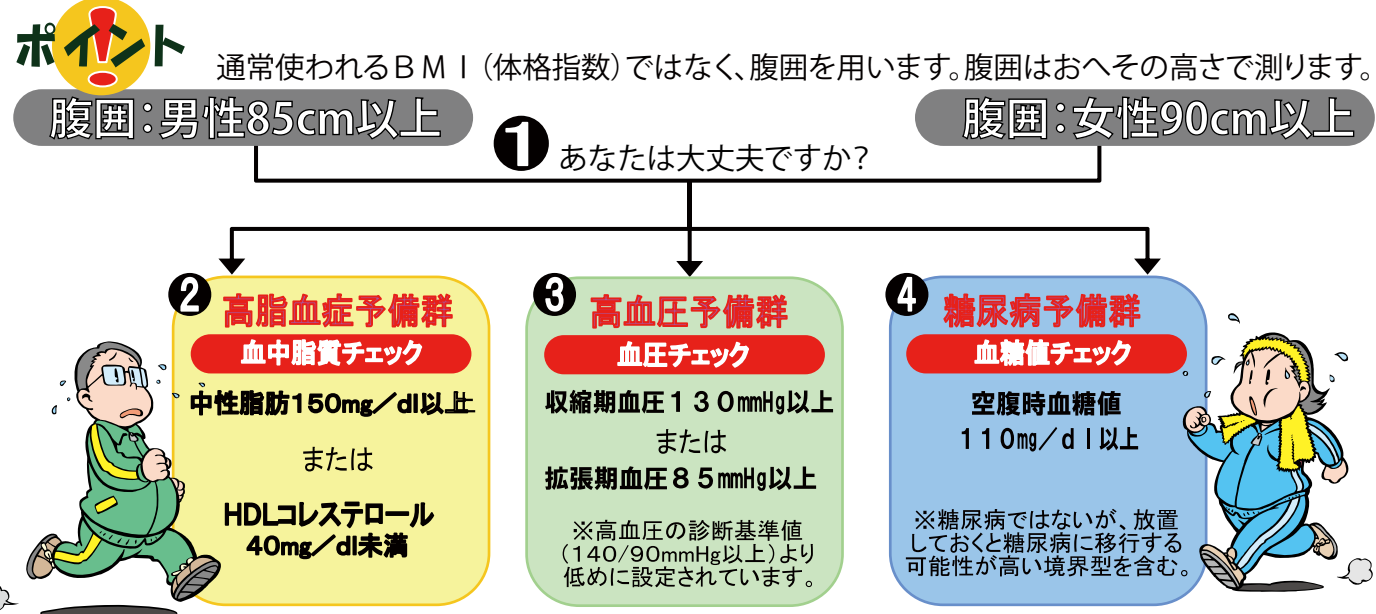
ポイント

通常使われるＢＭＩ（体格指数）ではなく、腹囲を用います。腹囲はおへその高さで測ります。

腹囲：男性85cm以上

腹囲：女性90cm以上

❶ あなたは大丈夫ですか？

❷ 高脂血症予備群

血中脂質チェック

中性脂肪150mg／dl以上

または

HDLコレステロール 40mg／dl未満

❸ 高血圧予備群

血圧チェック

収縮期血圧１３０mmHg以上

または

拡張期血圧８５mmHg以上

※高血圧の診断基準値（140/90mmHg以上）より低めに設定されています。

❹ 糖尿病予備群

血糖値チェック

空腹時血糖値

１１０mg／ｄｌ以上

※糖尿病ではないが、放置しておくと糖尿病に移行する可能性が高い境界型を含む。